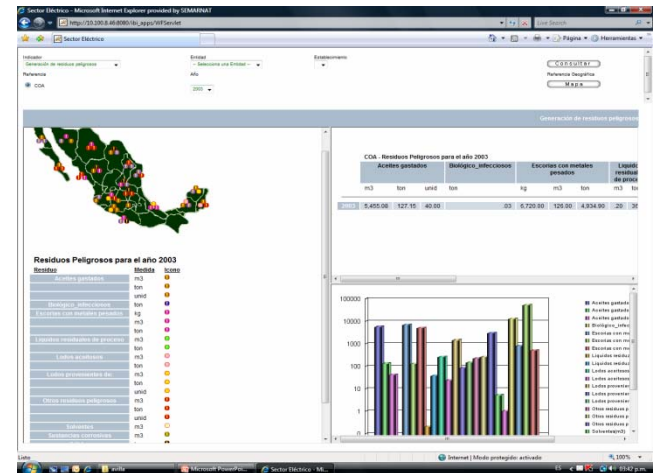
Sector Eléctrico - Microsoft Internet Explorer provided by SEMARNAT

http://10.100.8.46:8080/ibi_apps/WFServlet

Live Search

Sector Eléctrico

Página Herramientas

Indicador
Generación de residuos peligrosos

Entidad
-- Seleccione una Entidad --

Establecimiento

Consultar

Referencia

Referencia Geográfica

COA

Año
2003

Mapa

Generación de residuos peligrosos

COA - Residuos Peligrosos para el año 2003

| | Aceites gastados | | | Biológico_infecciosos | Escorias con metales pesados | | | Liquidos residuales de proceso | |
|---|---|---|---|---|---|---|---|---|---|
| | m3 | ton | unid | ton | kg | m3 | ton | m3 | to |
| 2003 | 5,455.06 | 127.15 | 40.00 | .03 | 5,720.00 | 125.00 | 4,934.90 | .20 | 3 |

Residuos Peligrosos para el año 2003

| Residuo | Medida | Icono |
|---|---|---|
| Aceites gastados | m3 | |
| | ton | |
| | unid | |
| Biológico_infecciosos | ton | |
| Escorias con metales pesados | kg | |
| | m3 | |
| | ton | |
| Liquidos residuales de proceso | m3 | |
| | ton | |
| Lodos aceitosos | m3 | |
| | ton | |
| Lodos provenientes de | m3 | |
| | ton | |
| | unid | |
| Otros residuos peligrosos | m3 | |
| | ton | |
| | unid | |
| Solventes | m3 | |
| Sustancias corrosivas | m3 | |

100000
10000
1000
100
10
1
0.1

Aceites gastad
Aceites gastad
Aceites gastad
Biológico_infec
Escorias con m
Escorias con m
Escorias con m
Liquidos residu
Liquidos residu
Lodos aceitoso
Lodos aceitoso
Lodos provenie
Lodos provenie
Lodos provenie
Otros residuos p
Otros residuos p
Otros residuos p
Solventes(m3)

Listo

Internet | Modo protegido: activado

100%

avilla

Microsoft PowerPoi...

Sector Eléctrico - Mi...

ES

03:42 p.m.